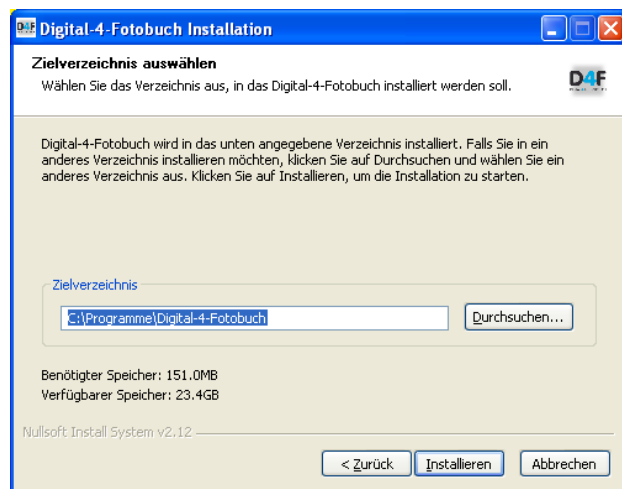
D4F Digital-4-Fotobuch Installation

Zielverzeichnis auswählen
Wählen Sie das Verzeichnis aus, in das Digital-4-Fotobuch installiert werden soll.

D4F

Digital-4-Fotobuch wird in das unten angegebene Verzeichnis installiert. Falls Sie in ein anderes Verzeichnis installieren möchten, klicken Sie auf Durchsuchen und wählen Sie ein anderes Verzeichnis aus. Klicken Sie auf Installieren, um die Installation zu starten.

Zielverzeichnis

C:\Programme\Digital-4-Fotobuch

Durchsuchen...

Benötigter Speicher: 151.0MB
Verfügbarer Speicher: 23.4GB

Nullsoft Install System v2.12

< Zurück

Installieren

Abbrechen